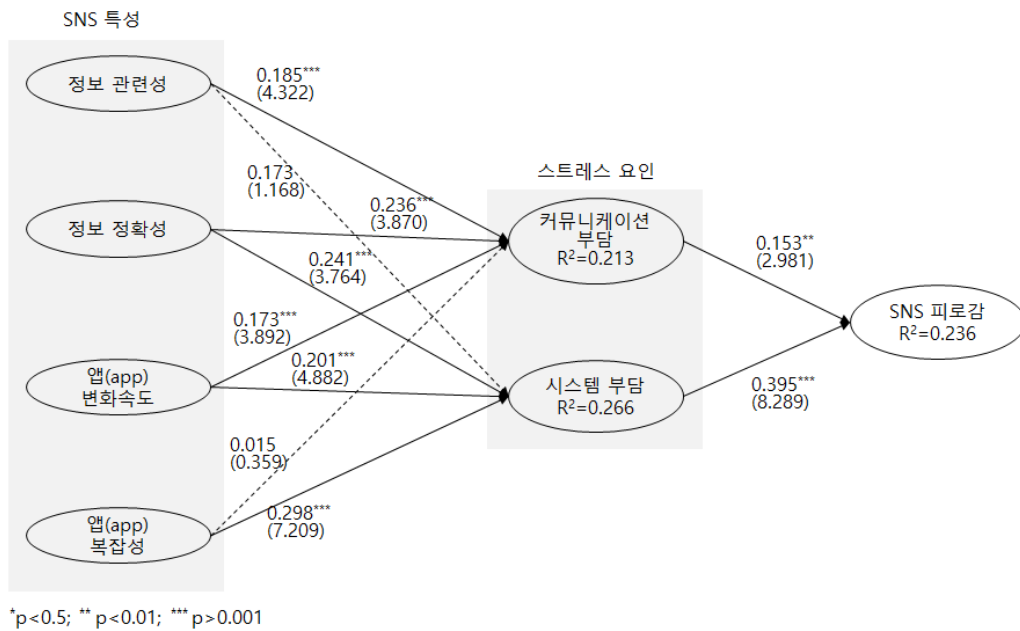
SNS 특성

정보 관련성

정보 정확성

앱(app) 변화속도

앱(app) 복잡성

0.185***
(4.322)

0.173
(1.168)

0.236***
(3.870)

0.241***
(3.764)

0.173***
(3.892)

0.201***
(4.882)

0.015
(0.359)

0.298***
(7.209)

스트레스 요인

커뮤니케이션 부담
$R^2$=0.213

시스템 부담
$R^2$=0.266

0.153**
(2.981)

0.395***
(8.289)

SNS 피로감
$R^2$=0.236

*p<0.5; ** p<0.01; *** p>0.001